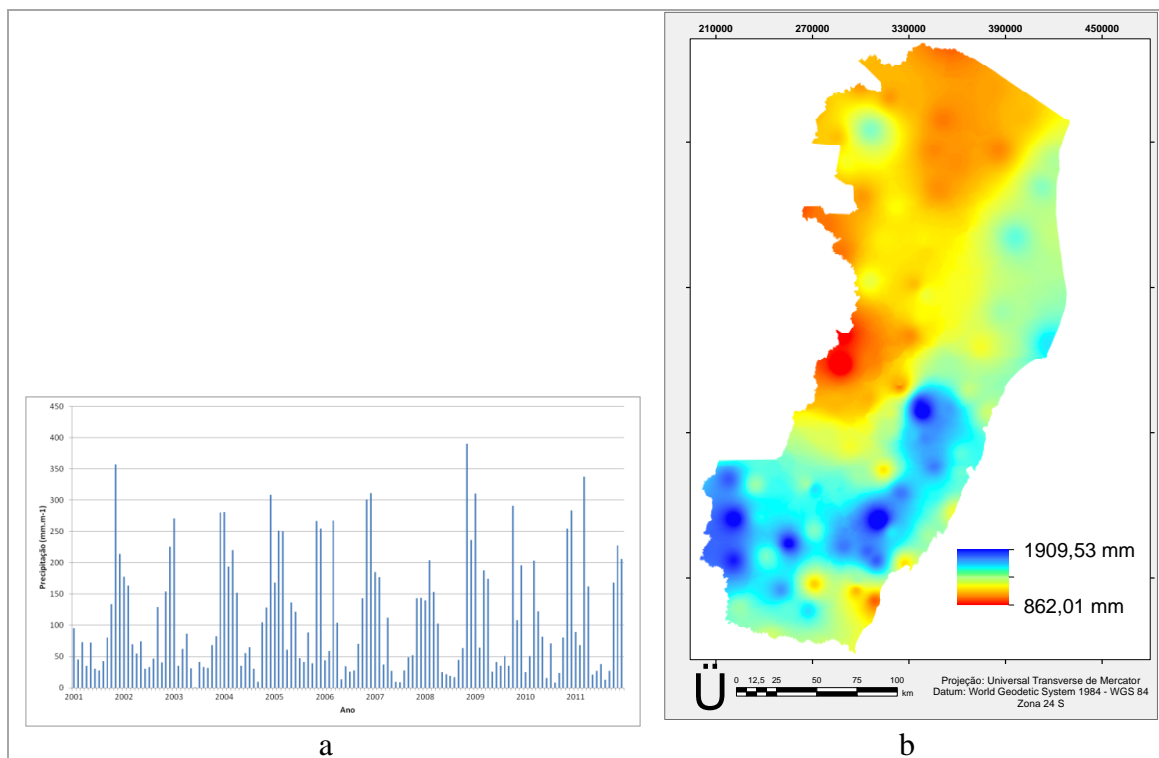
450
400
350
300
250
200
150
100
50
0

Precipitação (mm.m-1)

2001 2002 2003 2004 2005 2006 2007 2008 2009 2010 2011

Ano

a

210000 270000 330000 390000 450000

1909,53 mm

862,01 mm

Ü

0 12,5 25 50 75 100 km

Projeção: Universal Transverse de Mercator
Datum: World Geodetic System 1984 - WGS 84
Zona 24 S

b